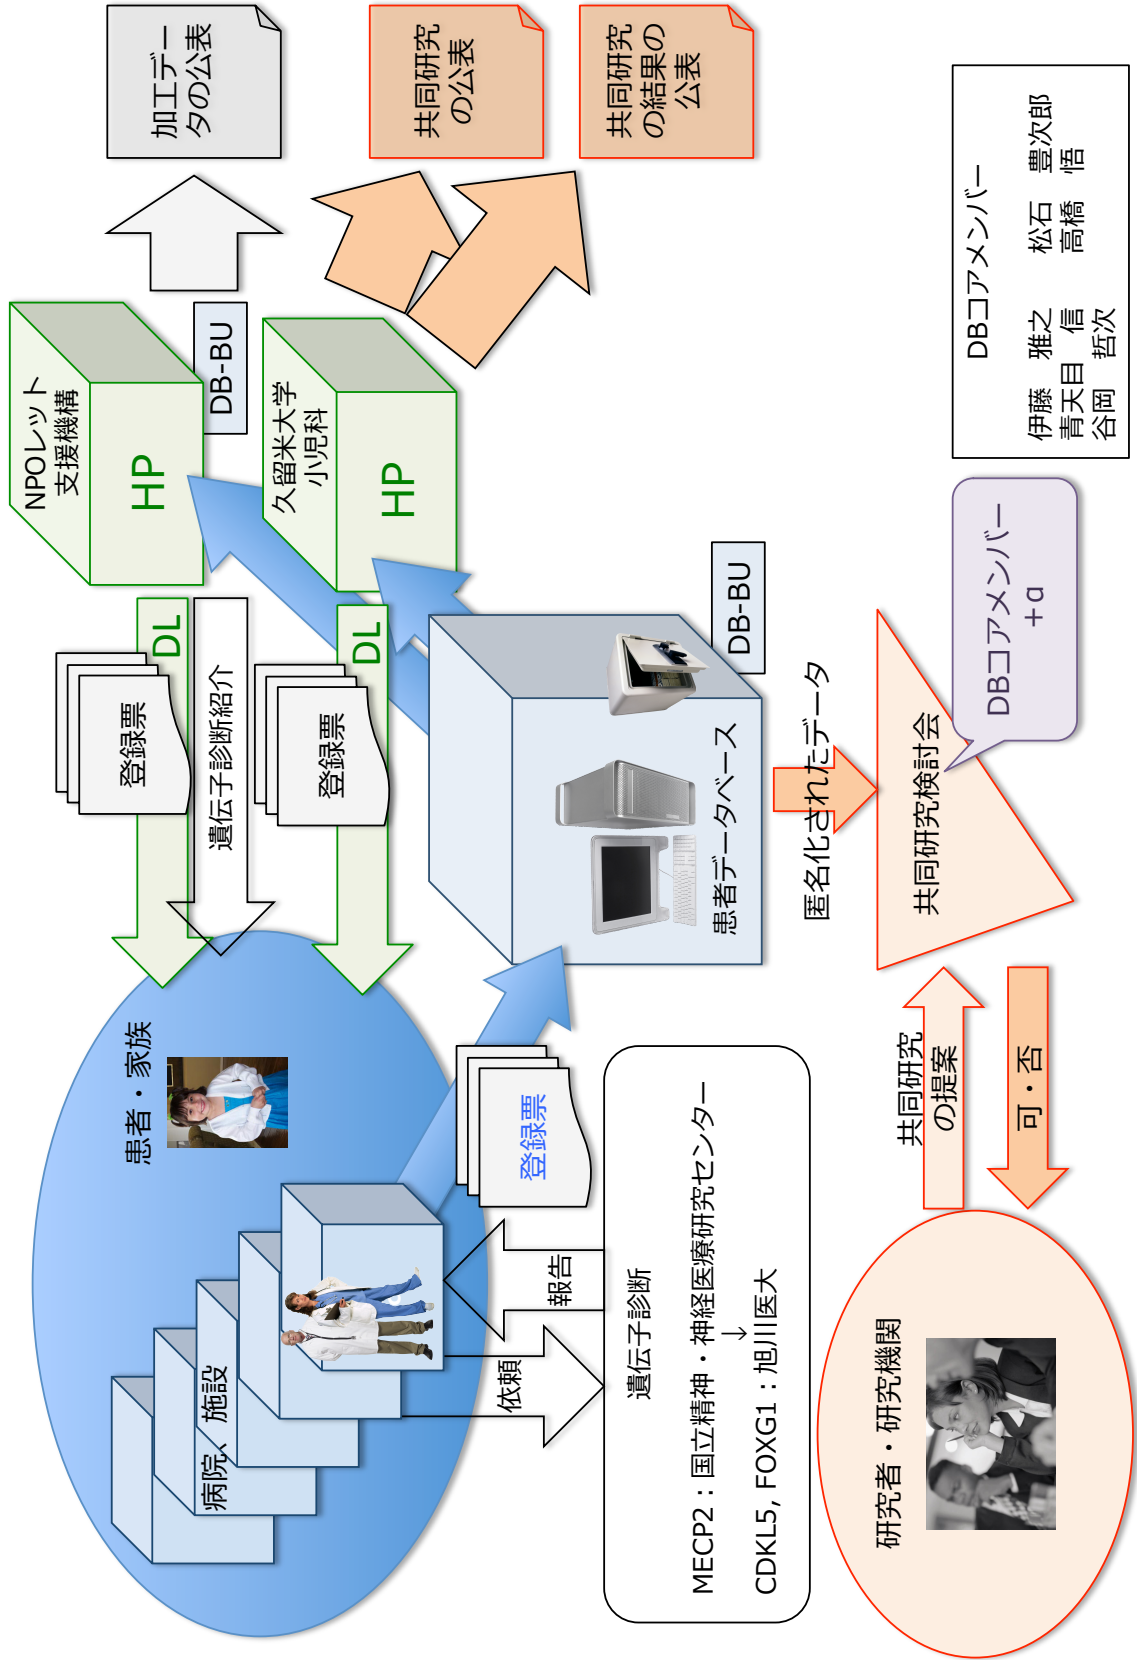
加工データの公表

共同研究の公表

共同研究の結果の公表

DBコアメンバー

伊藤 雅之
青天目 信
谷岡 哲次
松石 豊次郎
高橋 悟

NPOレット支援機構

HP

DB-BU

久留米大学小児科

HP

DL

遺伝子診断紹介

登録票

DL

登録票

DB-BU

患者データベース

匿名化されたデータ

共同研究検討会

DBコアメンバー+α

患者・家族

登録票

病院、施設

報告

依頼

遺伝子診断

MECP2：国立精神・神経医療研究センター
↓
CDKL5, FOXG1：旭川医大

共同研究の提案

可・否

研究者・研究機関